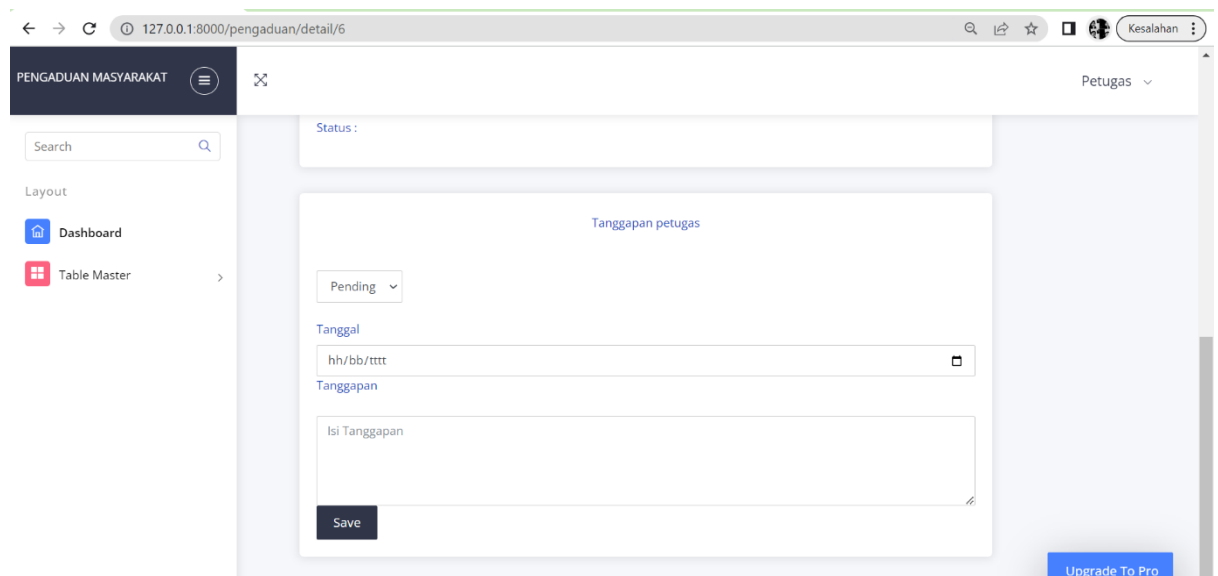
127.0.0.1:8000/pengaduan/detail/6

Kesalahan

PENGADUAN MASYARAKAT

Petugas

Search

Layout

Dashboard

Table Master

Status :

Tanggapan petugas

Pending

Tanggal

hh/bb/tttt

Tanggapan

Isi Tanggapan

Save

Upgrade To Pro